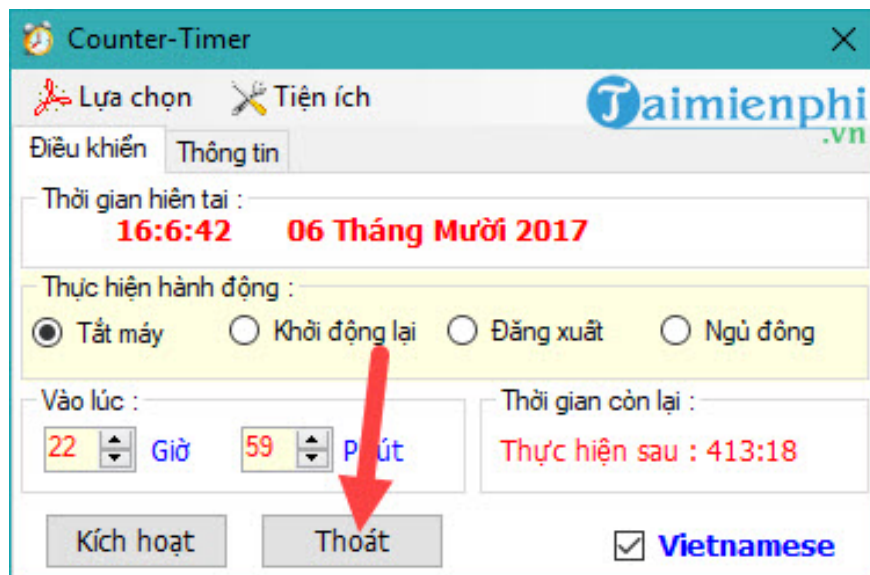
Counter-Timer

Lựa chọn Tiện ích

Taimienphi.vn

Điều khiển Thông tin

Thời gian hiện tai :
16:6:42 06 Tháng Mười 2017

Thực hiện hành động :
Tắt máy Khởi động lại Đăng xuất Ngủ đông

Vào lúc :
22 Giờ 59 Phút

Thời gian còn lại :
Thực hiện sau : 413:18

Kích hoạt Thoát Vietnamese